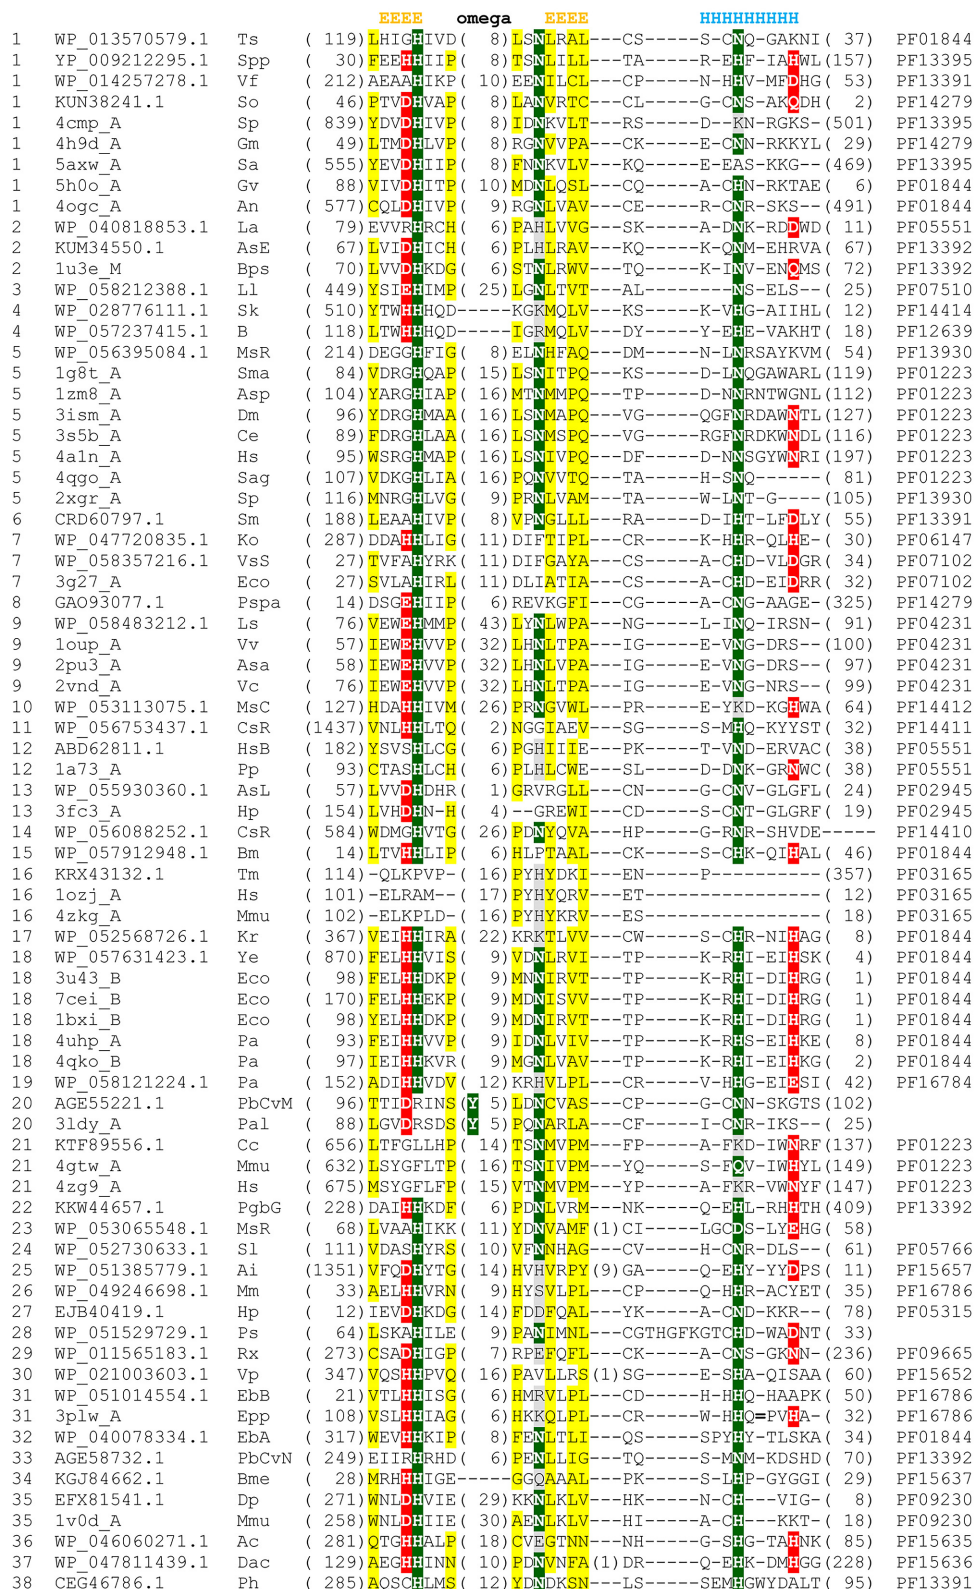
EEEE omega EEEE HHHHHHHHH

| | | | | | | | | |
|---|---|---|---|---|---|---|---|---|
| 1 | WP_013570579.1 | Ts | ( 119) | LHIGHIVD | ( 8) | LSNLRAL---CS-----S-CNQ-GAKNI | ( 37) | PF01844 |
| 1 | YP_009212295.1 | Spp | ( 30) | FEEHHIIP | ( 8) | TSNLILL---TA-----R-EHF-IAHWL | (157) | PF13395 |
| 1 | WP_014257278.1 | Vf | ( 212) | AEAAHIKP | ( 10) | EENLILCL---CP-----N-HHV-MFDHG | ( 53) | PF13391 |
| 1 | KUN38241.1 | So | ( 46) | PTVDHVAP | ( 8) | LANVRTC---CL-----G-CNS-AKQDH | ( 2) | PF14279 |
| 1 | 4cmp_A | Sp | ( 839) | YDVDHIVP | ( 8) | IDNKVLT---RS-----D--KN-RGKS- | (501) | PF13395 |
| 1 | 4h9d_A | Gm | ( 49) | LTMDHLVP | ( 8) | RGNVVPA---CK-----E-CNN-RKKYL | ( 29) | PF14279 |
| 1 | 5axw_A | Sa | ( 555) | YEVDHIIP | ( 8) | FNNKVLV---KQ-----E-EAS-KKG-- | (469) | PF13395 |
| 1 | 5h0o_A | Gv | ( 88) | VIVDHITP | ( 10) | MDNLQSL---CQ-----A-CHN-RKTAE | ( 6) | PF01844 |
| 1 | 4ogc_A | An | ( 577) | CQLDHIVP | ( 9) | RGNLVAV---CE-----R-CNR-SKS-- | (491) | PF01844 |
| 2 | WP_040818853.1 | La | ( 79) | EVVRHRCH | ( 6) | PAHLVVG---SK-----A-DNK-RDDWD | ( 11) | PF05551 |
| 2 | KUM34550.1 | AsE | ( 67) | LVIDHICH | ( 6) | PLHLRAV---KQ-----K-QNM-EHRVA | ( 67) | PF13392 |
| 2 | 1u3e_M | Bps | ( 70) | LVVDHKDG | ( 6) | STNLRWV---TQ-----K-INV-ENQMS | ( 72) | PF13392 |
| 3 | WP_058212388.1 | Ll | ( 449) | YSIEHIMP | ( 25) | LGNLTVT---AL---------NS-ELS-- | ( 25) | PF07510 |
| 4 | WP_028776111.1 | Sk | ( 510) | YTWHHHQD-----KGKMQLV---KS-----K-VHG-AIIHL | ( 12) | PF14414 |
| 4 | WP_057237415.1 | B | ( 118) | LTWHHHQD-----IGRMQLV---DY-----Y-EHE-VAKHT | ( 18) | PF12639 |
| 5 | WP_056395084.1 | MsR | ( 214) | DEGGHFIG | ( 8) | ELNHFAQ---DM-----N-LNRSAYKVM | ( 54) | PF13930 |
| 5 | 1g8t_A | Sma | ( 84) | VDRGHQAP | ( 15) | LSNITPQ---KS-----D-LNQGAWARL | (119) | PF01223 |
| 5 | 1zm8_A | Asp | ( 104) | YARGHIAP | ( 16) | MTNMMPQ---TP-----D-NNRNTWGNL | (112) | PF01223 |
| 5 | 3ism_A | Dm | ( 96) | YDRGHMAA | ( 16) | LSNMAPQ---VG-----QGFNRDAWNTL | (127) | PF01223 |
| 5 | 3s5b_A | Ce | ( 89) | FDRGHLAA | ( 16) | LSNMSPQ---VG-----RGFNRDKWNDL | (116) | PF01223 |
| 5 | 4a1n_A | Hs | ( 95) | WSRGHMAP | ( 16) | LSNIVPQ---DF-----D-NNSGYWNRI | (197) | PF01223 |
| 5 | 4qgo_A | Sag | ( 107) | VDKGHLIA | ( 16) | PQNVVTQ---TA-----H-SNQ------ | ( 81) | PF01223 |
| 5 | 2xgr_A | Sp | ( 116) | MNRGHLVG | ( 9) | PRNLVAM---TA-----W-LNT-G---- | (105) | PF13930 |
| 6 | CRD60797.1 | Sm | ( 188) | LEAAHIVP | ( 8) | VPNGLLL---RA-----D-IHT-LFDLY | ( 55) | PF13391 |
| 7 | WP_047720835.1 | Ko | ( 287) | DDAHHLIG | ( 11) | DIFTIPL---CR-----K-HHR-QLHE- | ( 30) | PF06147 |
| 7 | WP_058357216.1 | VsS | ( 27) | TVFAHYRK | ( 11) | DIFGAYA---CS-----A-CHD-VLDGR | ( 34) | PF07102 |
| 7 | 3g27_A | Eco | ( 27) | SVLAHIRL | ( 11) | DLIATIA---CS-----A-CHD-EIDRR | ( 32) | PF07102 |
| 8 | GAO93077.1 | Pspa | ( 14) | DSGEHIIP | ( 6) | REVKGFI---CG-----A-CNG-AAGE- | (325) | PF14279 |
| 9 | WP_058483212.1 | Ls | ( 76) | VEWEHMMP | ( 43) | LYNLWPA---NG-----L-INQ-IRSN- | ( 91) | PF04231 |
| 9 | 1oup_A | Vv | ( 57) | IEWEHVVP | ( 32) | LHNLTPA---IG-----E-VNG-DRS-- | (100) | PF04231 |
| 9 | 2pu3_A | Asa | ( 58) | IEWEHVVP | ( 32) | LHNLVPA---IG-----E-VNG-DRS-- | ( 97) | PF04231 |
| 9 | 2vnd_A | Vc | ( 76) | IEWEHVVP | ( 32) | LHNLTPA---IG-----E-VNG-NRS-- | ( 99) | PF04231 |
| 10 | WP_053113075.1 | MsC | ( 127) | HDAHHIVM | ( 26) | PRNGVVL---PR-----E-YKD-KGHWA | ( 64) | PF14412 |
| 11 | WP_056753437.1 | CsR | (1437) | VNLHHLTQ | ( 2) | NGGIAEV---SG-----S-MHQ-KYYST | ( 32) | PF14411 |
| 12 | ABD62811.1 | HsB | ( 182) | YSVSHLCG | ( 6) | PGHIIIE---PK-----T-VND-ERVAC | ( 38) | PF05551 |
| 12 | 1a73_A | Pp | ( 93) | CTASHLCH | ( 6) | PLHLCWE---SL-----D-DNK-GRNWC | ( 38) | PF05551 |
| 13 | WP_055930360.1 | AsL | ( 57) | LVVDHDHR | ( 1) | GRVRGLL---CN-----G-CNV-GLGFL | ( 24) | PF02945 |
| 13 | 3fc3_A | Hp | ( 154) | LVHDHN-H | ( 4) | --GREWI---CD-----S-CNT-GLGRF | ( 19) | PF02945 |
| 14 | WP_056088252.1 | CsR | ( 584) | WDMGHVTG | ( 26) | PDNYQVA---HP-----G-RNR-SHVDE----- | | PF14410 |
| 15 | WP_057912948.1 | Bm | ( 14) | LTVHHLIP | ( 6) | HLPTAAL---CK-----S-CHK-QIHAL | ( 46) | PF01844 |
| 16 | KRX43132.1 | Tm | ( 114) | -QLKPVP- | ( 16) | PYHYDKI---EN-----P---------- | (357) | PF03165 |
| 16 | 1ozj_A | Hs | ( 101) | -ELRAM-- | ( 17) | PYHYQRV---ET---------------- | ( 12) | PF03165 |
| 16 | 4zkg_A | Mmu | ( 102) | -ELKPLD- | ( 16) | PAHYKRV---ES---------------- | ( 18) | PF03165 |
| 17 | WP_052568726.1 | Kr | ( 367) | VEIHHIRA | ( 22) | KRKTLVV---CW-----S-CHR-NIHAG | ( 8) | PF01844 |
| 18 | WP_057631423.1 | Ye | ( 870) | FELHHVIS | ( 9) | VDNLRVI---TP-----K-RHI-EIHSK | ( 4) | PF01844 |
| 18 | 3u43_B | Eco | ( 98) | FELHHDKP | ( 9) | MNNIRVT---TP-----K-RHI-DIHRG | ( 1) | PF01844 |
| 18 | 7cei_B | Eco | ( 170) | FELHHEKP | ( 9) | MDNISVV---TP-----K-RHI-DIHRG | ( 1) | PF01844 |
| 18 | 1bxi_B | Eco | ( 98) | YELHHDKP | ( 9) | MDNIRVT---TP-----K-RHI-DIHRG | ( 1) | PF01844 |
| 18 | 4uhp_A | Pa | ( 93) | FEIHHVVP | ( 9) | IDNLVIV---TP-----K-RHS-EIHKE | ( 8) | PF01844 |
| 18 | 4qko_B | Pa | ( 97) | IEIHHKVR | ( 9) | MGNLVAV---TP-----K-RHI-EIHKG | ( 2) | PF01844 |
| 19 | WP_058121224.1 | Pa | ( 152) | ADIHHVDV | ( 12) | KRHVLPL---CR-----V-HHG-EIESI | ( 42) | PF16784 |
| 20 | AGE55221.1 | PbCvM | ( 96) | TTIDRINS | (Y 5) | LDNCVAS---CP-----G-CNN-SKGTS | (102) | |
| 20 | 3ldy_A | Pal | ( 88) | LGVDRSDS | (Y 5) | PQNARLA---CF-----I-CNR-IKS-- | ( 25) | |
| 21 | KTF89556.1 | Cc | ( 656) | LTFGLLHP | ( 14) | TSNMVPM---FP-----A-FKD-IWNRF | (137) | PF01223 |
| 21 | 4gtw_A | Mmu | ( 632) | LSYGFLTP | ( 16) | TSNIVPM---YQ-----S-FQV-IWHYL | (149) | PF01223 |
| 21 | 4zg9_A | Hs | ( 675) | MSYGFLFP | ( 15) | VTNMVPM---YP-----A-FKR-VWNYF | (147) | PF01223 |
| 22 | KKW44657.1 | PgbG | ( 228) | DAIHHKDF | ( 6) | PDNLVRM---NK-----Q-EHL-RHHTH | (409) | PF13392 |
| 23 | WP_053065548.1 | MsR | ( 68) | LVAAHIKK | ( 11) | YDNVAMF | (1) | CI-----LGQDS-LYEHG | ( 58) | |
| 24 | WP_052730633.1 | Sl | ( 111) | VDASHYRS | ( 10) | VFNNHAG---CV-----H-CNR-DLS-- | ( 61) | PF05766 |
| 25 | WP_051385779.1 | Ai | (1351) | VFQDHYTG | ( 14) | HVHVRPY | (9) | GA-----Q-EHY-YYDPS | ( 11) | PF15657 |
| 26 | WP_049246698.1 | Mm | ( 33) | AELHHVRN | ( 9) | HYSVLPL---CP-----Q-HHR-ACYET | ( 35) | PF16786 |
| 27 | EJB40419.1 | Hp | ( 12) | IEVDHKDG | ( 14) | FDDFQAL---YK-----A-CND-KKR-- | ( 78) | PF05315 |
| 28 | WP_051529729.1 | Ps | ( 64) | LSKAHILE | ( 9) | PANIMNL---CGTHGFKGTCHD-WADNT | ( 33) | |
| 29 | WP_011565183.1 | Rx | ( 273) | CSADHIGP | ( 7) | RPEFQFL---CK-----A-CNS-GKNN- | (236) | PF09665 |
| 30 | WP_021003603.1 | Vp | ( 347) | VQSHHPVQ | ( 16) | PAVLLRS | (1) | SG-----E-SHA-QISAA | ( 60) | PF15652 |
| 31 | WP_051014554.1 | EbB | ( 21) | VTLHHISG | ( 6) | HMRVLPL---CD-----H-HHQ-HAAPK | ( 50) | PF16786 |
| 31 | 3plw_A | Epp | ( 108) | VSLHHIAG | ( 6) | HKKQLPL---CR-----W-HHQ=PVHA- | ( 32) | PF16786 |
| 32 | WP_040078334.1 | EbA | ( 317) | WEVHHKIP | ( 8) | FENLTLI---QS-----SPYHY-TLSKA | ( 34) | PF01844 |
| 33 | AGE58732.1 | PbCvN | ( 249) | EIIRHRHD | ( 6) | PENLLIG---TQ-----S-MNM-KDSHD | ( 70) | PF13392 |
| 34 | KGJ84662.1 | Bme | ( 28) | MRHHHIGE-----GGQAAAL---PK-----S-LHP-GYGGI | ( 29) | PF15637 |
| 35 | EFX81541.1 | Dp | ( 271) | WNLDHVIE | ( 29) | KKNLKLV---HK-----N-CH---VIG- | ( 8) | PF09230 |
| 35 | 1v0d_A | Mmu | ( 258) | WNLDHIIE | ( 30) | AENLKLV---HI-----A-CH---KKT- | ( 18) | PF09230 |
| 36 | WP_046060271.1 | Ac | ( 281) | QTGHHALP | ( 18) | CVEGTNN---NH-----G-SHG-TAHNK | ( 85) | PF15635 |
| 37 | WP_047811439.1 | Dac | ( 129) | AEGHHINN | ( 10) | PDNVNFA | (1) | DR-----Q-EHK-DMHGG | (228) | PF15636 |
| 38 | CEG46786.1 | Ph | ( 285) | AQSCHLMS | ( 12) | YDNDKSN---LS-----SEMHGWYDALT | ( 95) | PF13391 |